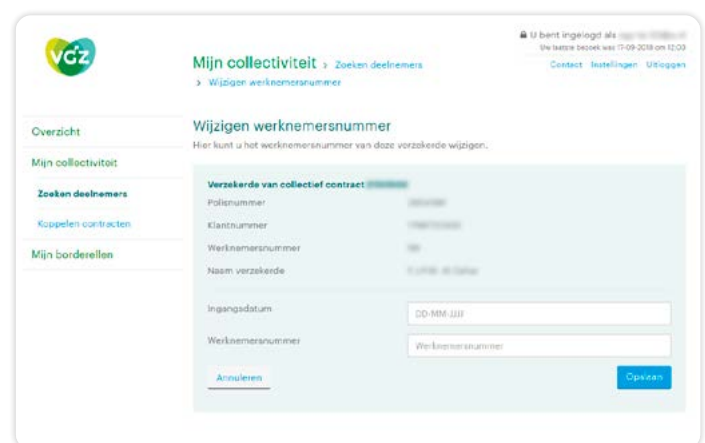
vgz

Mijn collectiviteit > Zoeken deelnemers > Wijzigen werknemersnummer

U bent ingelogd als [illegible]
Uw laatste bezoek was 17-09-2018 om 12:03
Contact Instellingen Uitloggen

Overzicht
Mijn collectiviteit
Zoeken deelnemers
Koppelen contracten
Mijn borderellen

Wijzigen werknemersnummer
Hier kunt u het werknemersnummer van deze verzekerde wijzigen.

Verzekerde van collectief contract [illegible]
Polisnummer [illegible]
Klantnummer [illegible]
Werknemersnummer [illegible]
Naam verzekerde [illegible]

Ingangsdatum DD-MM-JJJJ
Werknemersnummer Werknemersnummer

Annuleren
Opslaan